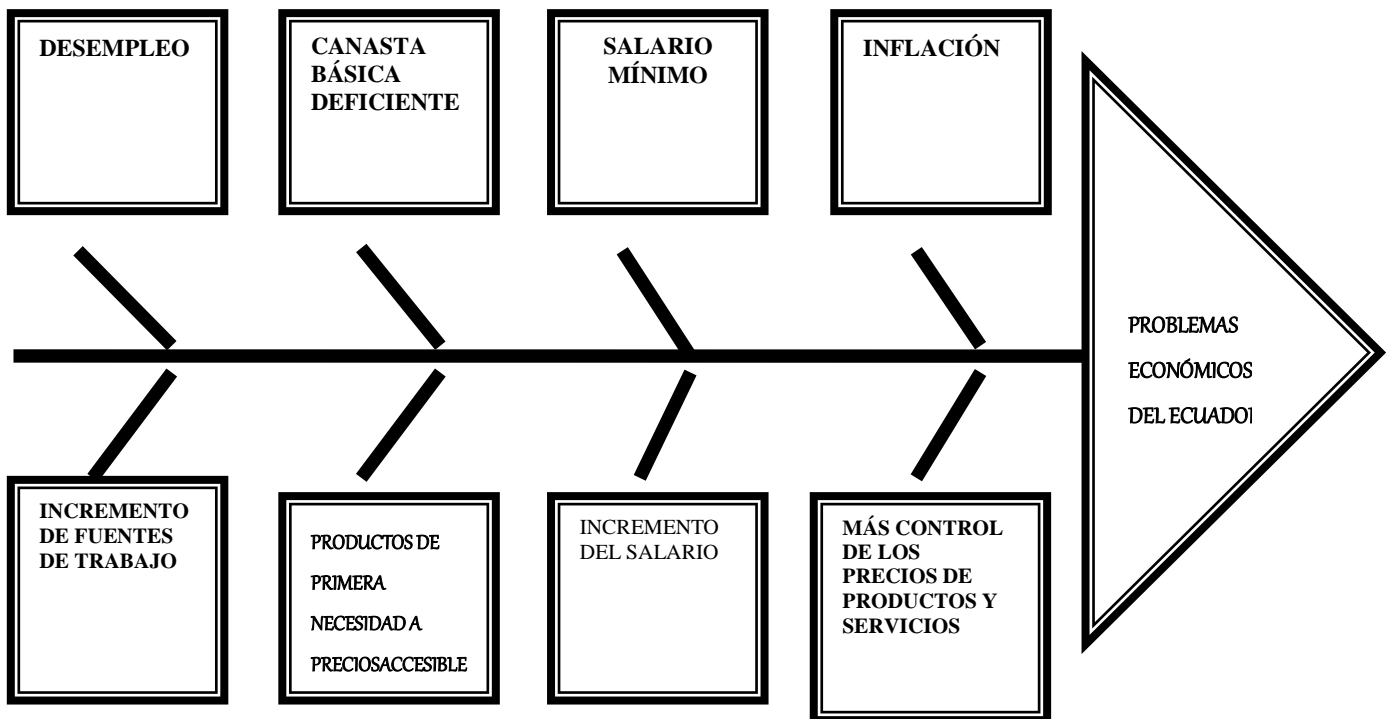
DESEMPLEO

CANASTA BÁSICA DEFICIENTE

SALARIO MÍNIMO

INFLACIÓN

PROBLEMAS ECONÓMICOS DEL ECUADO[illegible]

INCREMENTO DE FUENTES DE TRABAJO

PRODUCTOS DE PRIMERA NECESIDAD A PRECIOSACCESIBLE

INCREMENTO DEL SALARIO

MÁS CONTROL DE LOS PRECIOS DE PRODUCTOS Y SERVICIOS